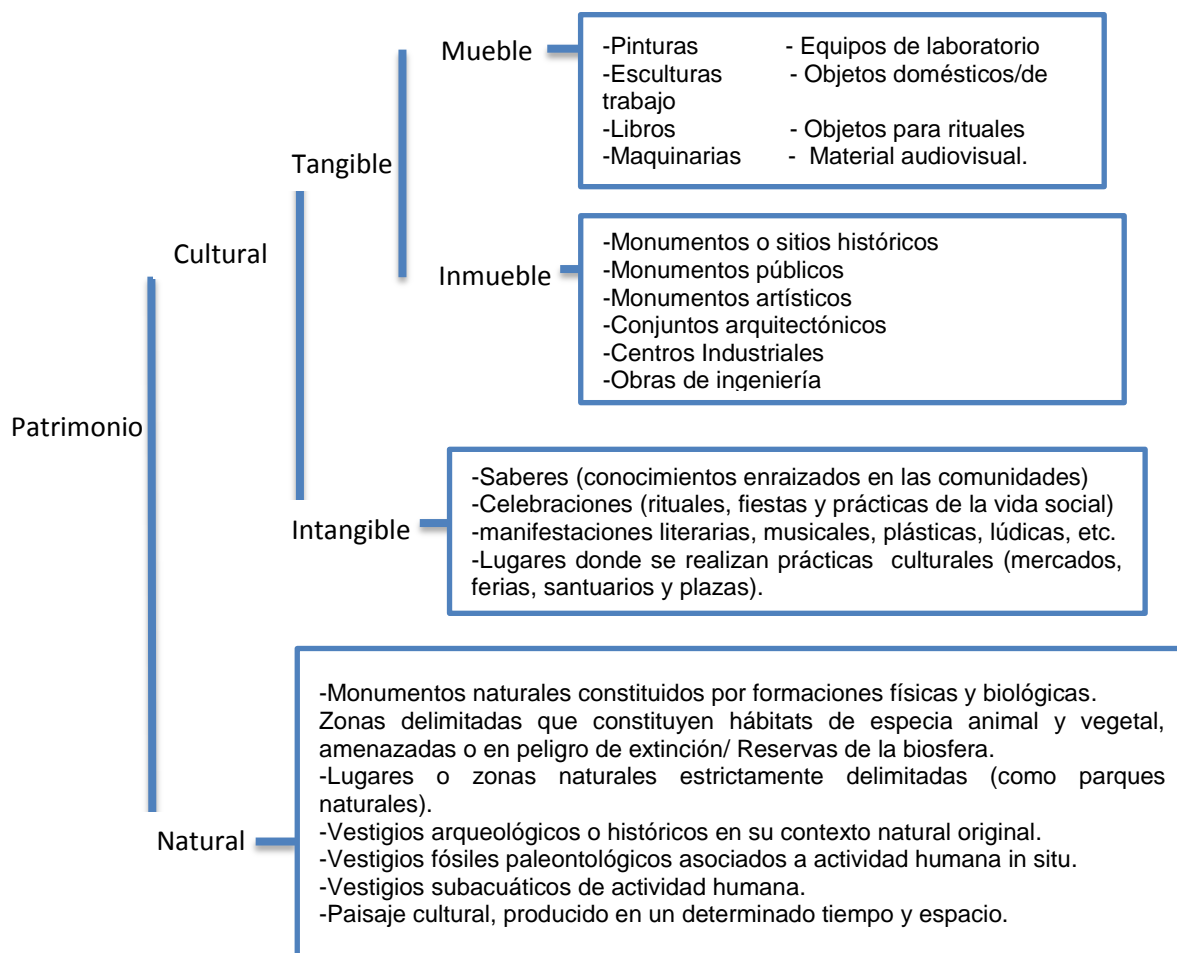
Patrimonio

Cultural

Tangible

Mueble

-Pinturas - Equipos de laboratorio
-Esculturas - Objetos domésticos/de trabajo
-Libros - Objetos para rituales
-Maquinarias - Material audiovisual.

Inmueble

-Monumentos o sitios históricos
-Monumentos públicos
-Monumentos artísticos
-Conjuntos arquitectónicos
-Centros Industriales
-Obras de ingeniería

Intangible

-Saberes (conocimientos enraizados en las comunidades)
-Celebraciones (rituales, fiestas y prácticas de la vida social)
-manifestaciones literarias, musicales, plásticas, lúdicas, etc.
-Lugares donde se realizan prácticas culturales (mercados, ferias, santuarios y plazas).

Natural

-Monumentos naturales constituidos por formaciones físicas y biológicas.
Zonas delimitadas que constituyen hábitats de especia animal y vegetal, amenazadas o en peligro de extinción/ Reservas de la biosfera.
-Lugares o zonas naturales estrictamente delimitadas (como parques naturales).
-Vestigios arqueológicos o históricos en su contexto natural original.
-Vestigios fósiles paleontológicos asociados a actividad humana in situ.
-Vestigios subacuáticos de actividad humana.
-Paisaje cultural, producido en un determinado tiempo y espacio.